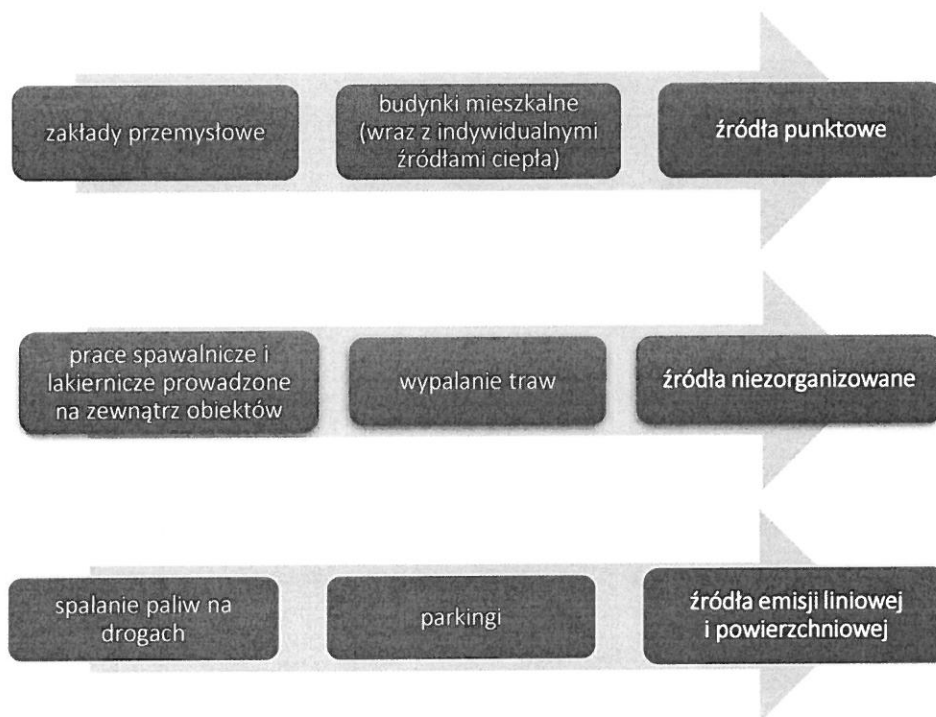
zakłady przemysłowe

budynki mieszkalne (wraz z indywidualnymi źródłami ciepła)

źródła punktowe

prace spawalnicze i lakiernicze prowadzone na zewnątrz obiektów

wypalanie traw

źródła niezorganizowane

spalanie paliw na drogach

parkingi

źródła emisji liniowej i powierzchniowej